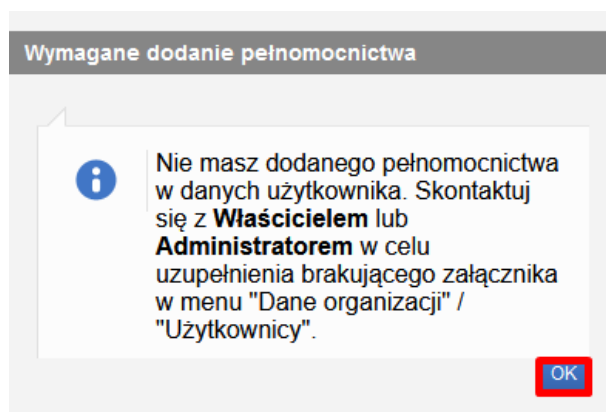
Wymagane dodanie pełnomocnictwa

Nie masz dodanego pełnomocnictwa w danych użytkownika. Skontaktuj się z **Właścicielem** lub **Administratorem** w celu uzupełnienia brakującego załącznika w menu "Dane organizacji" / "Użytkownicy".

OK